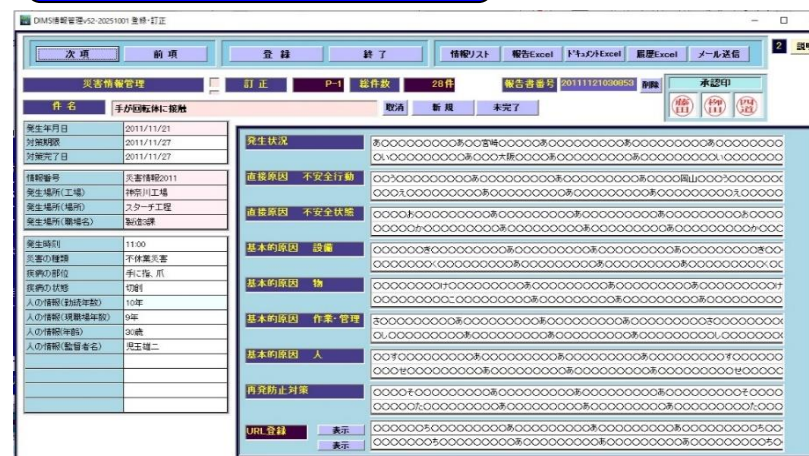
DIMS情報管理v52-20251001 登録・訂正

次項 前項 登録 終了 情報リスト 報告Excel ドキュメントExcel 履歴Excel メール送信 2 説

災害情報管理 訂正 P-1 総件数 28件 報告書番号 20111121030853 削除 承認印

件名 手が回転体に接触 取消 新規 未完了

| | |
|---|---|
| 発生年月日 | 2011/11/21 |
| 対策期限 | 2011/11/27 |
| 対策完了日 | 2011/11/27 |

| | |
|---|---|
| 情報番号 | 災害情報2011 |
| 発生場所(工場) | 神奈川工場 |
| 発生場所(場所) | スターチ工程 |
| 発生場所(職場名) | 製造課 |

| | |
|---|---|
| 発生時刻 | 11:00 |
| 災害の種類 | 不休業災害 |
| 疾病の部位 | 手に指、爪 |
| 疾病の状態 | 切削 |
| 人の情報(勤続年数) | 10年 |
| 人の情報(現職場年数) | 9年 |
| 人の情報(年齢) | 30歳 |
| 人の情報(監督者名) | 児玉瑞二 |

発生状況
あ○○○○○○○○○あ○○宮崎○○○○○○あ○○○○○○○○○あ○○○○○○○○○あ○○○○○○○
い○○○○○○○○○い○○○大阪○○○○あ○○○○○○○○○あ○○○○○○○○○い○○○○○○○

直接原因 不安全行動
○○う○○○○○○○○○あ○○○○○○○○○あ○○○○○○○○○あ○○○○○○○岡山○○う○○○○○○○
○○○え○○○○○○○○○あ○○○○○○○○○あ○○○○○○○○○あ○○○○○○○○○え○○○○○○○

直接原因 不安全状態
○○○○お○○○○○○○○○あ○○○○○○○○○あ○○○○○○○○○あ○○○○○○○○○お○○○○○○
○○○○○か○○○○○○○○○あ○○○○○○○○○あ○○○○○○○○○あ○○○○○○○○○か○○○○○

基本的原因 設備
○○○○○○き○○○○○○○○○あ○○○○○○○○○あ○○○○○○○○○あ○○○○○○○○○き○○○○
○○○○○○○く○○○○○○○○○あ○○○○○○○○○あ○○○○○○○○○あ○○○○○○○○○く○○○

基本的原因 物
○○○○○○○○け○○○○○○○○○あ○○○○○○○○○あ○○○○○○○○○あ○○○○○○○○○け○○
○○○○○○○○○こ○○○○○○○○○あ○○○○○○○○○あ○○○○○○○○○あ○○○○○○○○○こ○

基本的原因 作業・管理
さ○○○○○○○○○あ○○○○○○○○○あ○○○○○○○○○あ○○○○○○○○○さ○○○○○○○○
○し○○○○○○○○○あ○○○○○○○○○あ○○○○○○○○○あ○○○○○○○○○し○○○○○○○

基本的原因 人
○○す○○○○○○○○○あ○○○○○○○○○あ○○○○○○○○○あ○○○○○○○○○す○○○○○○
○○○せ○○○○○○○○○あ○○○○○○○○○あ○○○○○○○○○あ○○○○○○○○○せ○○○○○

再発防止対策
○○○○そ○○○○○○○○○あ○○○○○○○○○あ○○○○○○○○○あ○○○○○○○○○そ○○○○
○○○○○た○○○○○○○○○あ○○○○○○○○○あ○○○○○○○○○あ○○○○○○○○○た○○○

URL登録 表示 表示
○○○○○○ち○○○○○○○○○あ○○○○○○○○○あ○○○○○○○○○あ○○○○○○○○○ち○○
○○○○○○○つ○○○○○○○○○あ○○○○○○○○○あ○○○○○○○○○あ○○○○○○○○○つ○